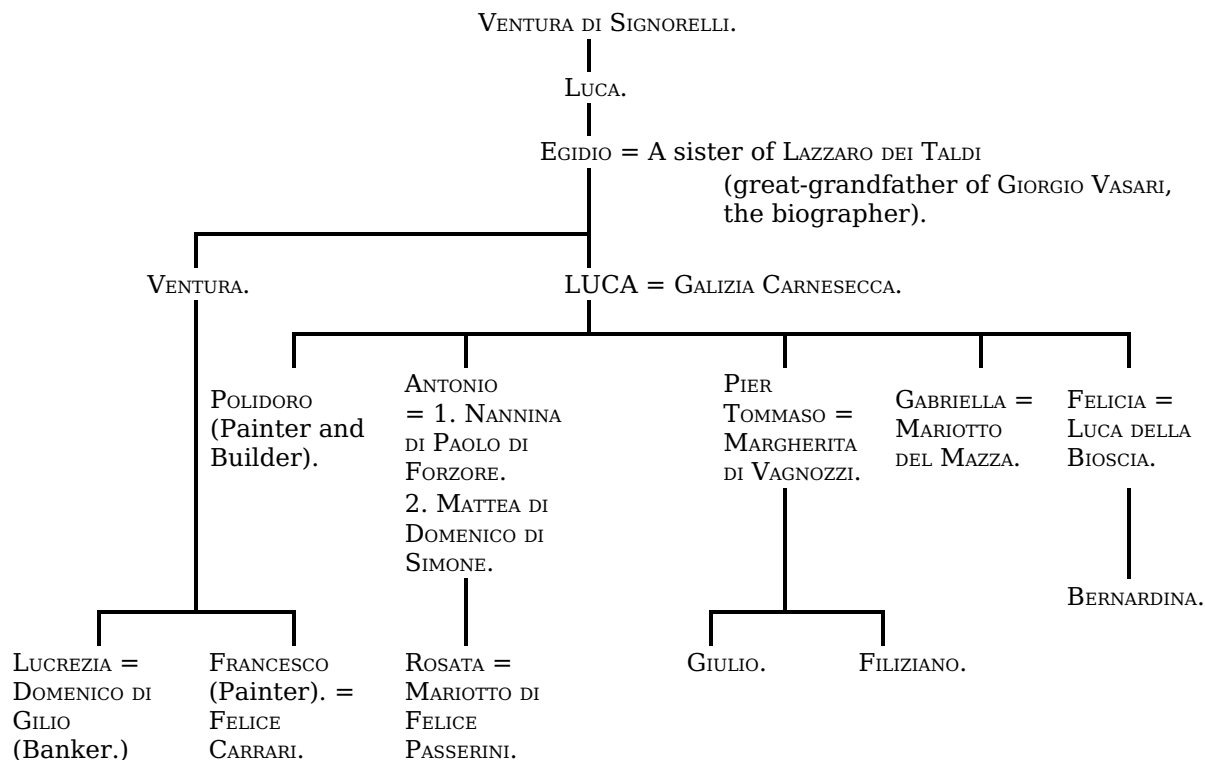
VENTURA DI SIGNORELLI.

LUCA.

EGIDIO = A sister of LAZZARO DEI TALDI (great-grandfather of GIORGIO VASARI, the biographer).

VENTURA.

LUCA = GALIZIA CARNESECCA.

POLIDORO (Painter and Builder).

ANTONIO = 1. NANNINA DI PAOLO DI FORZORE. 2. MATTEA DI DOMENICO DI SIMONE.

PIER TOMMASO = MARGHERITA DI VAGNOZZI.

GABRIELLA = MARIOTTO DEL MAZZA.

FELICIA = LUCA DELLA BIOSCIA.

BERNARDINA.

LUCREZIA = DOMENICO DI GILIO (Banker.)

FRANCESCO (Painter). = FELICE CARRARI.

ROSATA = MARIOTTO DI FELICE PASSERINI.

GIULIO.

FILIZIANO.